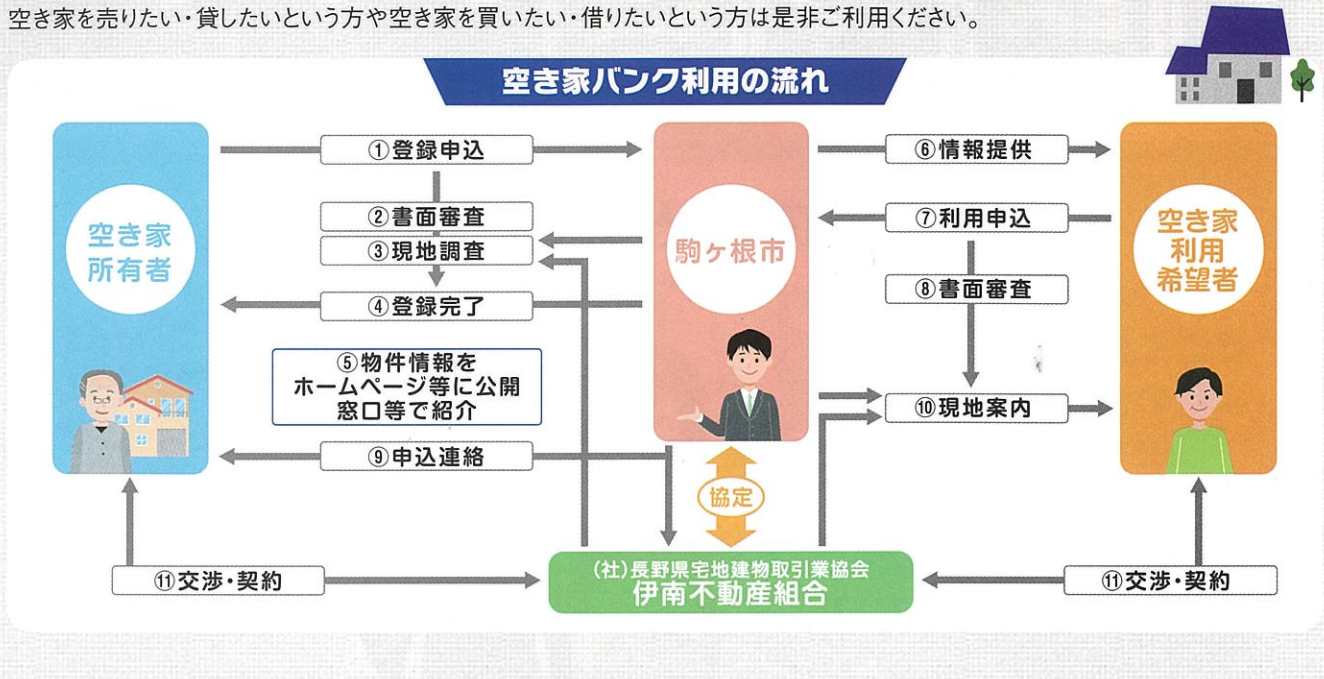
空き家を売りたい・貸したいという方や空き家を買いたい・借りたいという方は是非ご利用ください。

空き家バンク利用の流れ

空き家所有者

①登録申込

②書面審査

③現地調査

④登録完了

⑤物件情報をホームページ等に公開窓口等で紹介

⑨申込連絡

駒ヶ根市

⑥情報提供

⑦利用申込

⑧書面審査

⑩現地案内

空き家利用希望者

協定

⑪交渉・契約

(社)長野県宅地建物取引業協会
伊南不動産組合

⑪交渉・契約